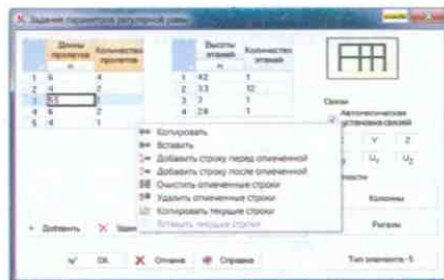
Задание параметров регулярной рамы

| | Длины пролетов м | Количество пролетов |
|---|---|---|
| 1 | 6 | 4 |
| 2 | 6 | 2 |
| 3 | 5.5 | 1 |
| 4 | 6 | 2 |
| 5 | 4 | 1 |

| | Высоты этажей м | Количество этажей |
|---|---|---|
| 1 | 4.2 | 1 |
| 2 | 3.3 | 12 |
| 3 | 3 | 1 |
| 4 | 2.8 | 1 |

Связи
Автоматическая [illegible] связей
X Y Z
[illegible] $U_y$ $U_z$
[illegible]

Копировать
Вставить
Добавить строку перед отмеченной
Добавить строку после отмеченной
Очистить отмеченные строки
Удалить отмеченные строки
Копировать текущие строки
Вставить текущие строки

Колонны
Ригели

+ Добавить
X Удал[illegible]

OK
Отмена
Справка

Тип элемента - 5